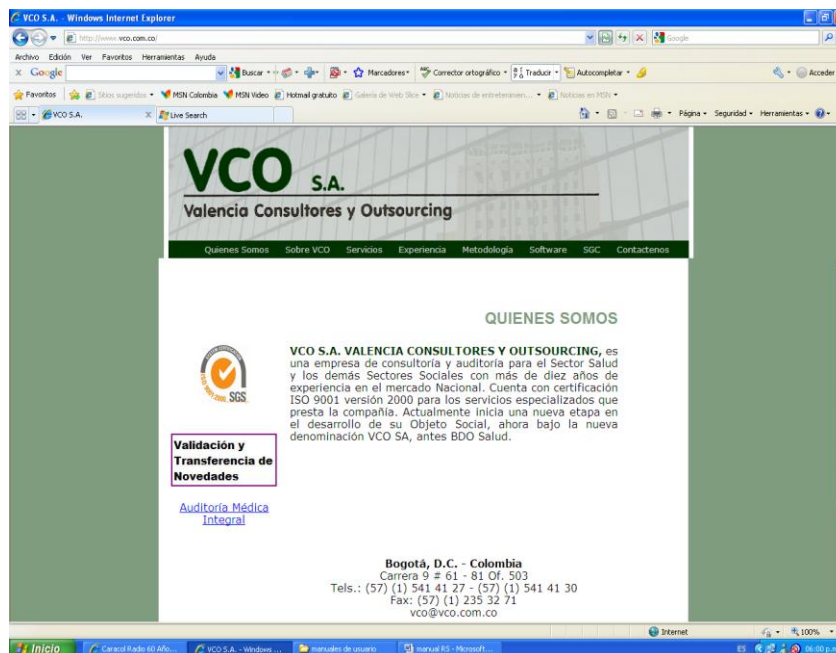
VCO S.A. - Windows Internet Explorer

http://www.vco.com.co/

Google

Archivo Edición Ver Favoritos Herramientas Ayuda

Google

Buscar Marcadores Corrector ortográfico Traducir Autocompletar

Acceder

Favoritos Sitios sugeridos MSN Colombia MSN Video Hotmail gratuito Galería de Web Slice Noticias de entretenimien... Noticias en MSN

VCO S.A. Live Search

Página Seguridad Herramientas

VCO S.A.

Valencia Consultores y Outsourcing

Quienes Somos Sobre VCO Servicios Experiencia Metodología Software SGC Contactenos

QUIENES SOMOS

SGS

VCO S.A. VALENCIA CONSULTORES Y OUTSOURCING, es una empresa de consultoría y auditoría para el Sector Salud y los demás Sectores Sociales con más de diez años de experiencia en el mercado Nacional. Cuenta con certificación ISO 9001 versión 2000 para los servicios especializados que presta la compañía. Actualmente inicia una nueva etapa en el desarrollo de su Objeto Social, ahora bajo la nueva denominación VCO SA, antes BDO Salud.

Validación y Transferencia de Novedades

Auditoría Médica Integral

Bogotá, D.C. - Colombia
Carrera 9 # 61 - 81 Of. 503
Tels.: (57) (1) 541 41 27 - (57) (1) 541 41 30
Fax: (57) (1) 235 32 71
vco@vco.com.co

Internet 100%

Inicio Caracol Radio 60 Años... VCO S.A. - Windows ... manuales de usuario manual RS - Microsoft... ES 06:00 p.m.